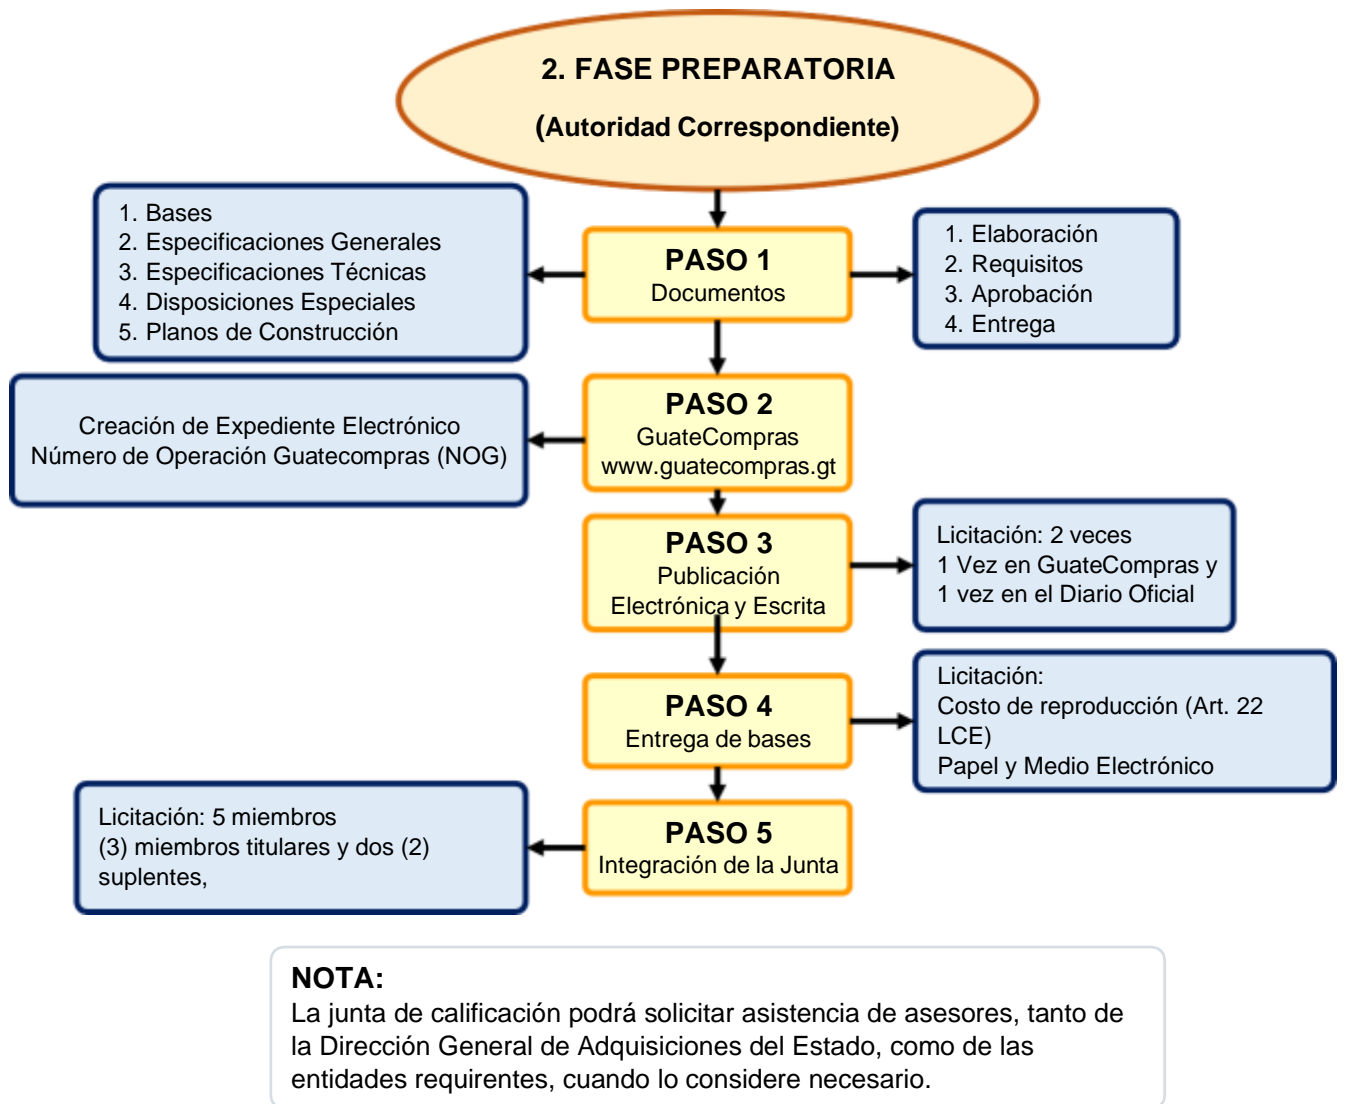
2. FASE PREPARATORIA
(Autoridad Correspondiente)

1. Bases
2. Especificaciones Generales
3. Especificaciones Técnicas
4. Disposiciones Especiales
5. Planos de Construcción

PASO 1
Documentos

1. Elaboración
2. Requisitos
3. Aprobación
4. Entrega

Creación de Expediente Electrónico
Número de Operación Guatecompras (NOG)

PASO 2
GuateCompras
www.guatecompras.gt

PASO 3
Publicación
Electrónica y Escrita

Licitación: 2 veces
1 Vez en GuateCompras y
1 vez en el Diario Oficial

PASO 4
Entrega de bases

Licitación:
Costo de reproducción (Art. 22 LCE)
Papel y Medio Electrónico

Licitación: 5 miembros
(3) miembros titulares y dos (2) suplentes,

PASO 5
Integración de la Junta

NOTA:
La junta de calificación podrá solicitar asistencia de asesores, tanto de la Dirección General de Adquisiciones del Estado, como de las entidades requirentes, cuando lo considere necesario.